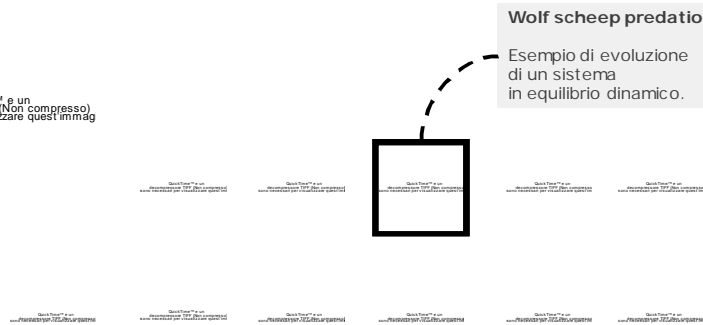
Wolf scheep predatio

Esempio di evoluzione di un sistema in equilibrio dinamico.

™ e un (Non compresso) zzare quest'immag

QuickTime™ e un decompressore TIFF (Non compresso) sono necessari per visualizzare quest'immagine.

QuickTime™ e un decompressore TIFF (Non compresso) sono necessari per visualizzare quest'immagine.

QuickTime™ e un decompressore TIFF (Non compresso) sono necessari per visualizzare quest'immagine.

QuickTime™ e un decompressore TIFF (Non compresso) sono necessari per visualizzare quest'immagine.

QuickTime™ e un decompressore TIFF (Non compresso) sono necessari per visualizzare quest'immagine.

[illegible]

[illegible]

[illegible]

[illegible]

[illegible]

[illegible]

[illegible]